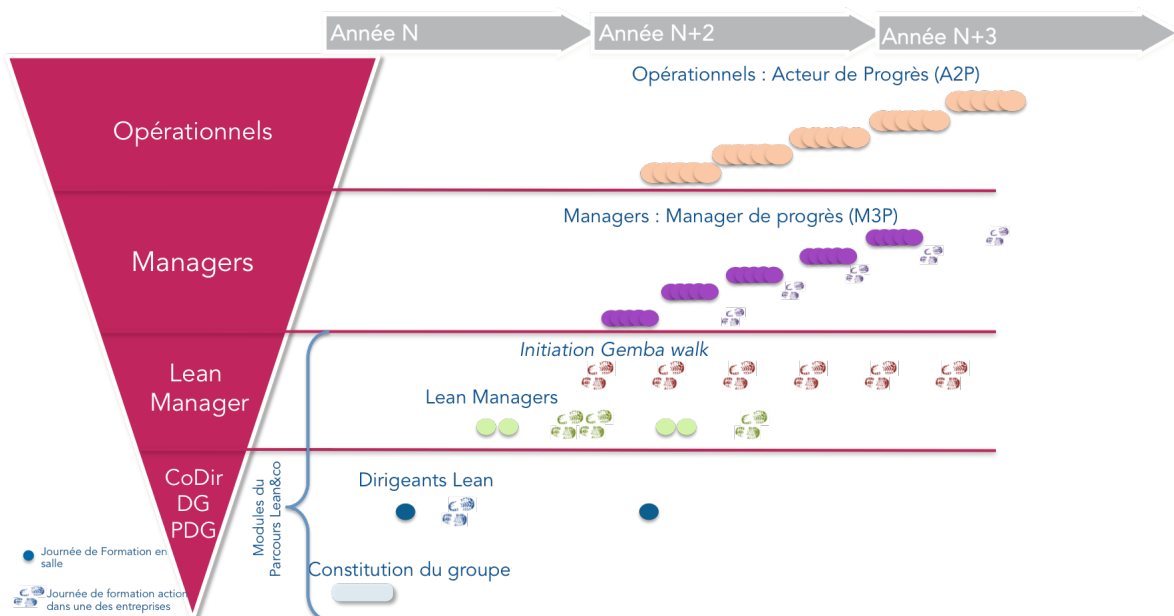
Année N
Année N+2
Année N+3

Opérationnels

Managers

Lean Manager

CoDir DG PDG

Opérationnels : Acteur de Progrès (A2P)

Managers : Manager de progrès (M3P)

Initiation Gemba walk

Lean Managers

Dirigeants Lean

Constitution du groupe

Modules du Parcours Lean&co

Journée de Formation en salle

Journée de formation action dans une des entreprises